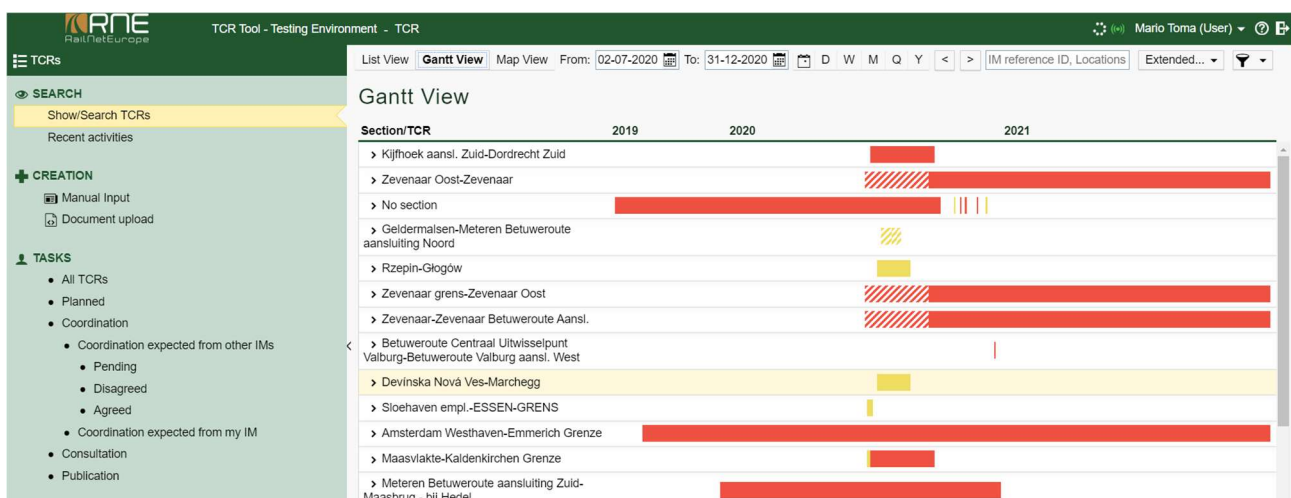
RNE RailNetEurope TCR Tool - Testing Environment - TCR

Mario Toma (User)

TCRs

SEARCH
Show/Search TCRs
Recent activities

CREATION
Manual Input
Document upload

TASKS
- All TCRs
- Planned
- Coordination
  - Coordination expected from other IMs
    - Pending
    - Disagreed
    - Agreed
  - Coordination expected from my IM
- Consultation
- Publication

List View | Gantt View | Map View | From: 02-07-2020 | To: 31-12-2020 | D | W | M | Q | Y | < | > | IM reference ID, Locations | Extended...

Gantt View

Section/TCR | 2019 | 2020 | 2021

> Kijfhoek aansl. Zuid-Dordrecht Zuid
> Zevenaar Oost-Zevenaar
> No section
> Geldermalsen-Meteren Betuweroute aansluiting Noord
> Rzepin-Głogów
> Zevenaar grens-Zevenaar Oost
> Zevenaar-Zevenaar Betuweroute Aansl.
> Betuweroute Centraal Uitwisselpunt Valburg-Betuweroute Valburg aansl. West
> Devínska Nová Ves-Marchegg
> Sloehaven empl.-ESSEN-GRENS
> Amsterdam Westhaven-Emmerich Grenze
> Maasvlakte-Kaldenkirchen Grenze
> Meteren Betuweroute aansluiting Zuid-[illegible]